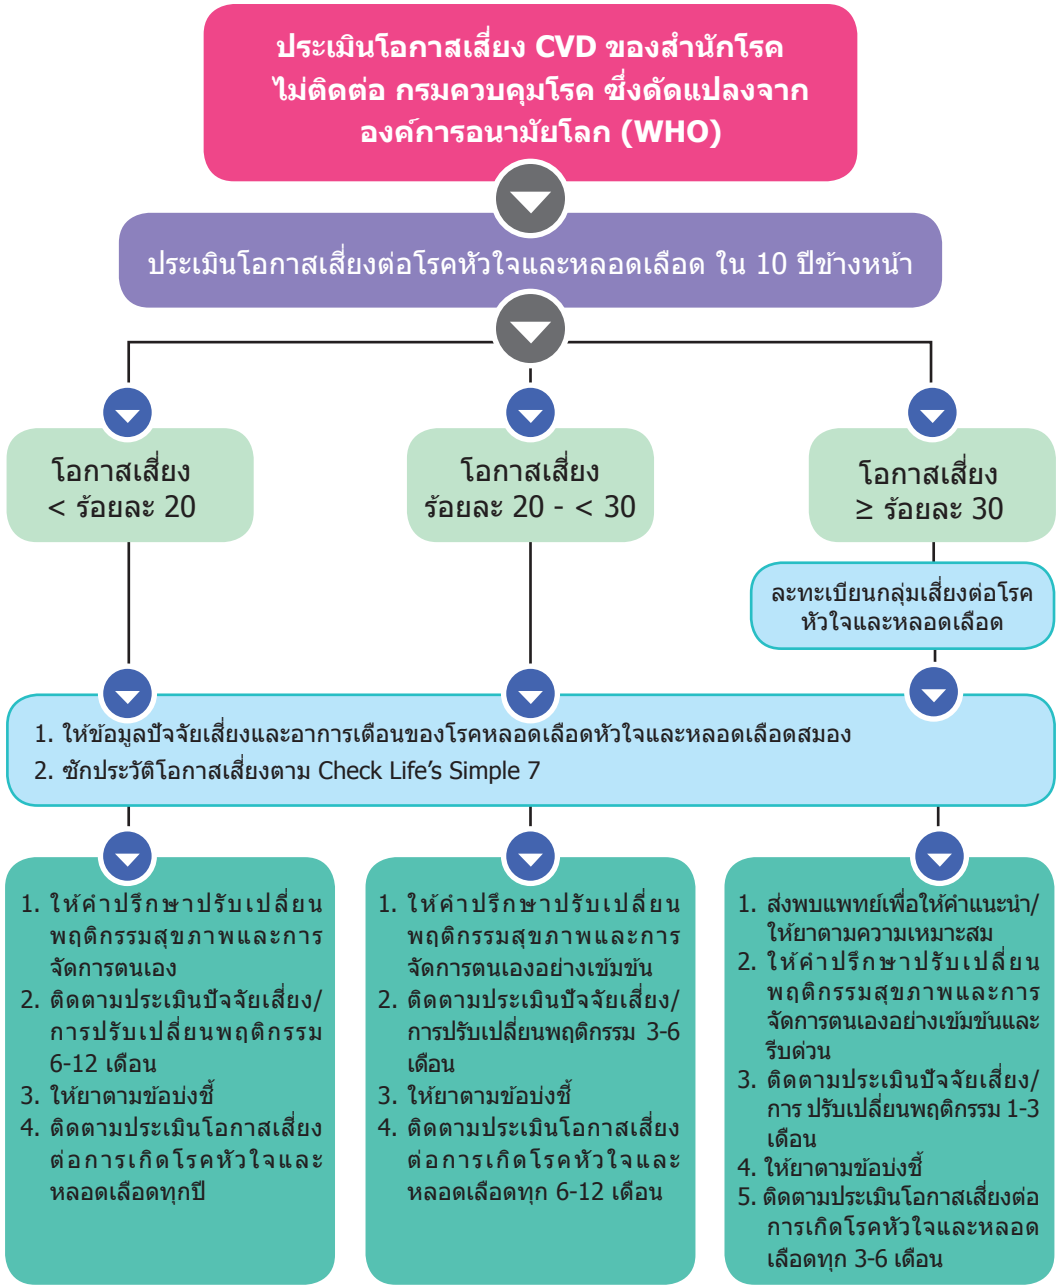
ประเมินโอกาสเสี่ยง CVD ของสำนักโรคไม่ติดต่อ กรมควบคุมโรค ซึ่งดัดแปลงจากองค์การอนามัยโลก (WHO)

ประเมินโอกาสเสี่ยงต่อโรคหัวใจและหลอดเลือด ใน 10 ปีข้างหน้า

โอกาสเสี่ยง < ร้อยละ 20

โอกาสเสี่ยง ร้อยละ 20 - < 30

โอกาสเสี่ยง ≥ ร้อยละ 30

ละทะเบียนกลุ่มเสี่ยงต่อโรคหัวใจและหลอดเลือด

1. ให้ข้อมูลปัจจัยเสี่ยงและอาการเตือนของโรคหลอดเลือดหัวใจและหลอดเลือดสมอง
2. ซักประวัติโอกาสเสี่ยงตาม Check Life's Simple 7

1. ให้คำปรึกษาปรับเปลี่ยนพฤติกรรมสุขภาพและการจัดการตนเอง
2. ติดตามประเมินปัจจัยเสี่ยง/การปรับเปลี่ยนพฤติกรรม 6-12 เดือน
3. ให้ยาตามข้อบ่งชี้
4. ติดตามประเมินโอกาสเสี่ยงต่อการเกิดโรคหัวใจและหลอดเลือดทุกปี

1. ให้คำปรึกษาปรับเปลี่ยนพฤติกรรมสุขภาพและการจัดการตนเองอย่างเข้มข้น
2. ติดตามประเมินปัจจัยเสี่ยง/การปรับเปลี่ยนพฤติกรรม 3-6 เดือน
3. ให้ยาตามข้อบ่งชี้
4. ติดตามประเมินโอกาสเสี่ยงต่อการเกิดโรคหัวใจและหลอดเลือดทุก 6-12 เดือน

1. ส่งพบแพทย์เพื่อให้คำแนะนำ/ให้ยาตามความเหมาะสม
2. ให้คำปรึกษาปรับเปลี่ยนพฤติกรรมสุขภาพและการจัดการตนเองอย่างเข้มข้นและรีบด่วน
3. ติดตามประเมินปัจจัยเสี่ยง/การ ปรับเปลี่ยนพฤติกรรม 1-3 เดือน
4. ให้ยาตามข้อบ่งชี้
5. ติดตามประเมินโอกาสเสี่ยงต่อการเกิดโรคหัวใจและหลอดเลือดทุก 3-6 เดือน